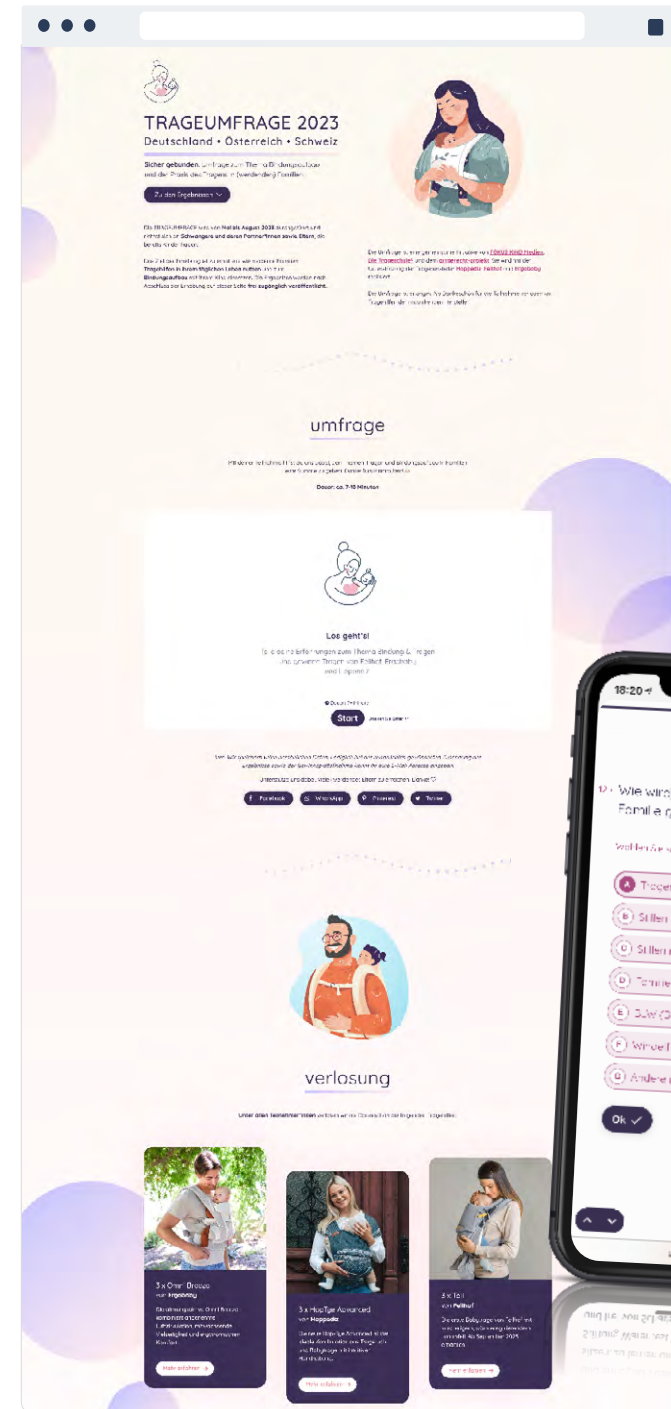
TRAGEUMFRAGE 2023

Deutschland • Österreich • Schweiz

Sicher gebunden. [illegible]

Zu den Ergebnissen

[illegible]

umfrage

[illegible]

Dauer: ca. 7-10 Minuten

Los geht's!

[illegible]

Start

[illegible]

Facebook WhatsApp Pinterest Twitter

verlosung

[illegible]

3 x Omni Dream von Ergobaby

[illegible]

Mehr erfahren

3 x HopTye Advanced von Hoppediz

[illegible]

Mehr erfahren

3 x Tai von Fidella

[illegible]

Mehr erfahren

18:20

12 → Wie wird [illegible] Familie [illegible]

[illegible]

A Trage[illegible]

B Stillen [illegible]

C Stillen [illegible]

D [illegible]

E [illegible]

F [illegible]

G Andere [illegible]

Ok ✓